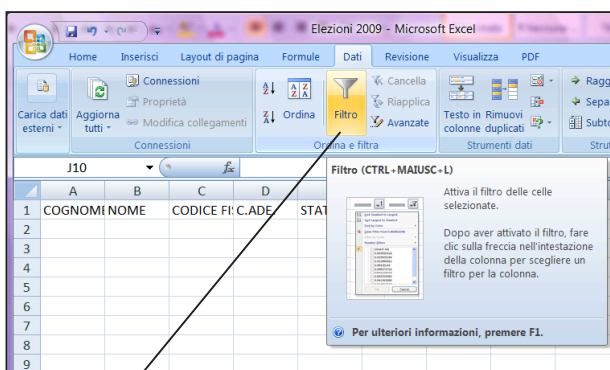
Elezioni 2009 - Microsoft Excel

Home Inserisci Layout di pagina Formule Dati Revisione Visualizza PDF

Carica dati esterni
Aggiorna tutti
Connessioni
Proprietà
Modifica collegamenti
Connessioni

Ordina
Filtro
Cancella
Riapplica
Avanzate
Ordina e filtra

Testo in colonne
Rimuovi duplicati
Strumenti dati

Ragg
Sepa
Subto
Stru

J10
$f_x$

| | A | B | C | D | E |
|---|---|---|---|---|---|
| 1 | COGNOMI | NOME | CODICE FI | C.ADE. | STAT |
| 2 | | | | | |
| 3 | | | | | |
| 4 | | | | | |
| 5 | | | | | |
| 6 | | | | | |
| 7 | | | | | |
| 8 | | | | | |
| 9 | | | | | |

Filtro (CTRL+MAIUSC+L)

Attiva il filtro delle celle selezionate.

Dopo aver attivato il filtro, fare clic sulla freccia nell'intestazione della colonna per scegliere un filtro per la colonna.

Per ulteriori informazioni, premere F1.